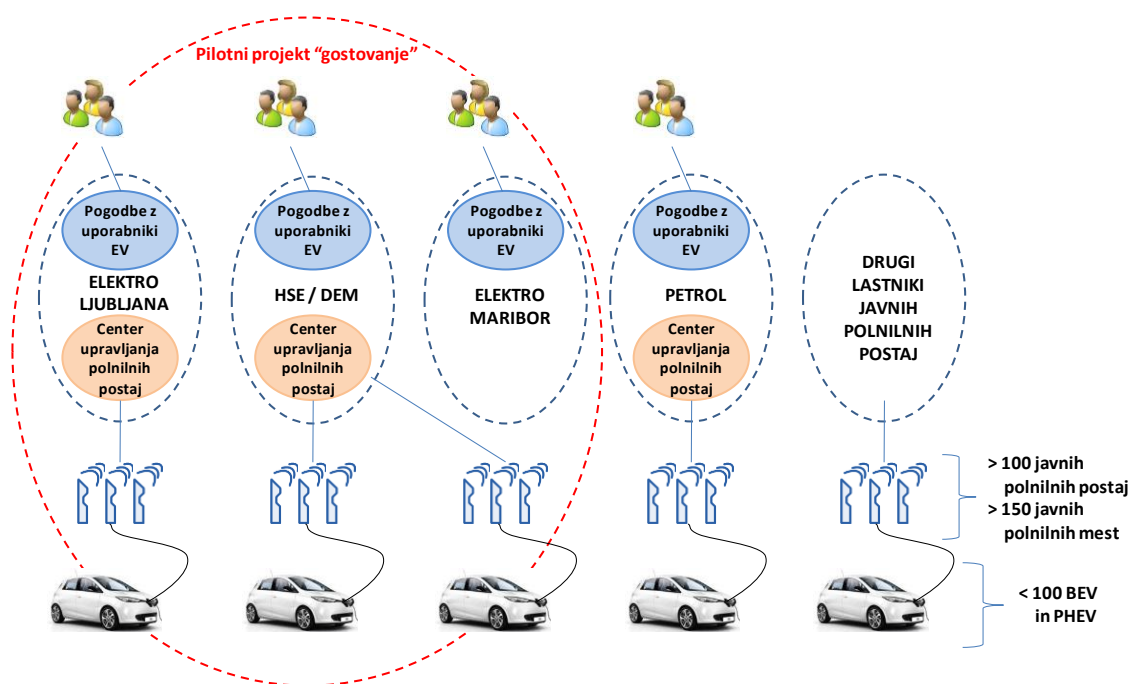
Pilotni projekt "gostovanje"

Pogodbe z uporabniki EV

ELEKTRO LJUBLJANA

Center upravljanja polnilnih postaj

Pogodbe z uporabniki EV

HSE / DEM

Center upravljanja polnilnih postaj

Pogodbe z uporabniki EV

ELEKTRO MARIBOR

Pogodbe z uporabniki EV

PETROL

Center upravljanja polnilnih postaj

DRUGI LASTNIKI JAVNIH POLNILNIH POSTAJ

> 100 javnih polnilnih postaj
> 150 javnih polnilnih mest

< 100 BEV in PHEV